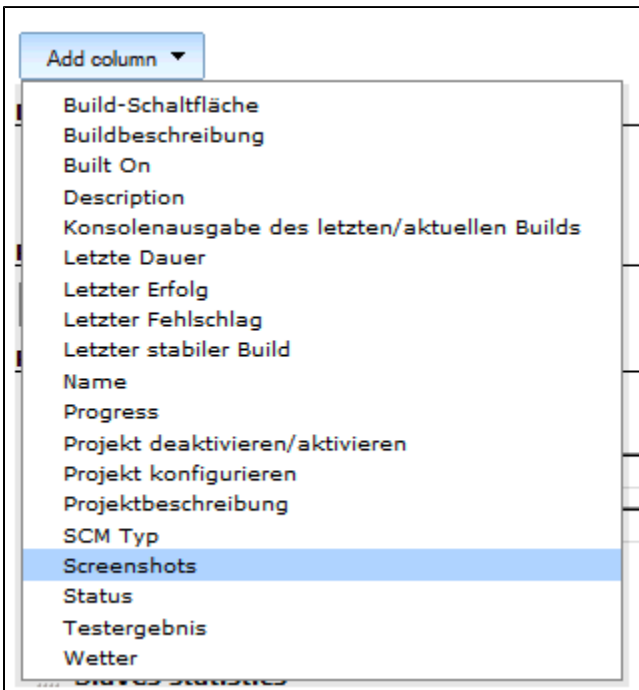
Add column ▼

Build-Schaltfläche
Buildbeschreibung
Built On
Description
Konsolenausgabe des letzten/aktuellen Builds
Letzte Dauer
Letzter Erfolg
Letzter Fehlschlag
Letzter stabiler Build
Name
Progress
Projekt deaktivieren/aktivieren
Projekt konfigurieren
Projektbeschreibung
SCM Typ
Screenshots
Status
Testergebnis
Wetter

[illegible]